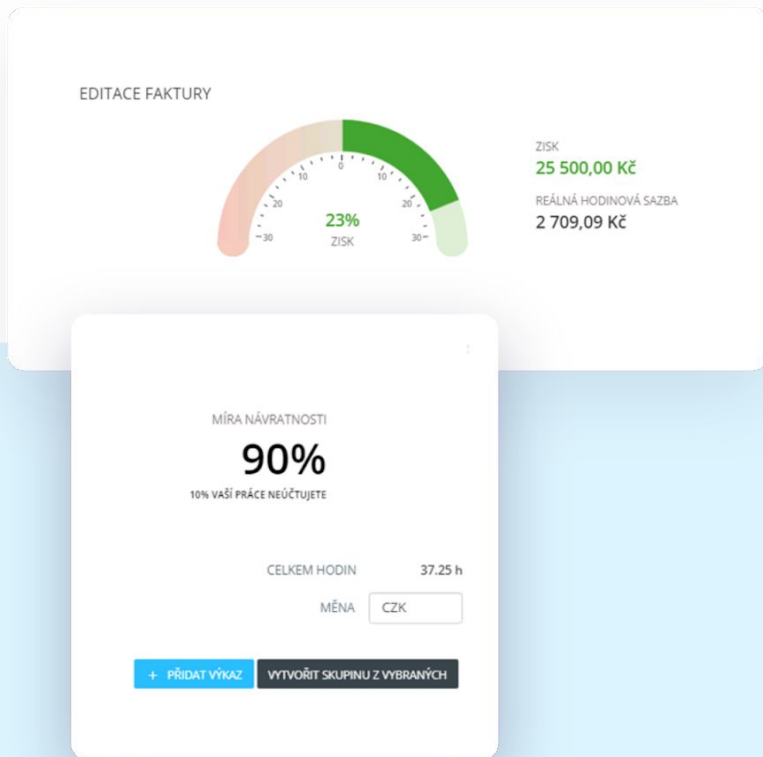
EDITACE FAKTURY

30
20
10
0
10
20
30

23%
ZISK

ZISK
25 500,00 Kč
REÁLNÁ HODINOVÁ SAZBA
2 709,09 Kč

MÍRA NÁVRATNOSTI
90%
10% VAŠÍ PRÁCE NEÚČTUJETE

CELKEM HODIN 37.25 h
MĚNA CZK

+ PŘIDAT VÝKAZ
VYTVOŘIT SKUPINU Z VYBRANÝCH